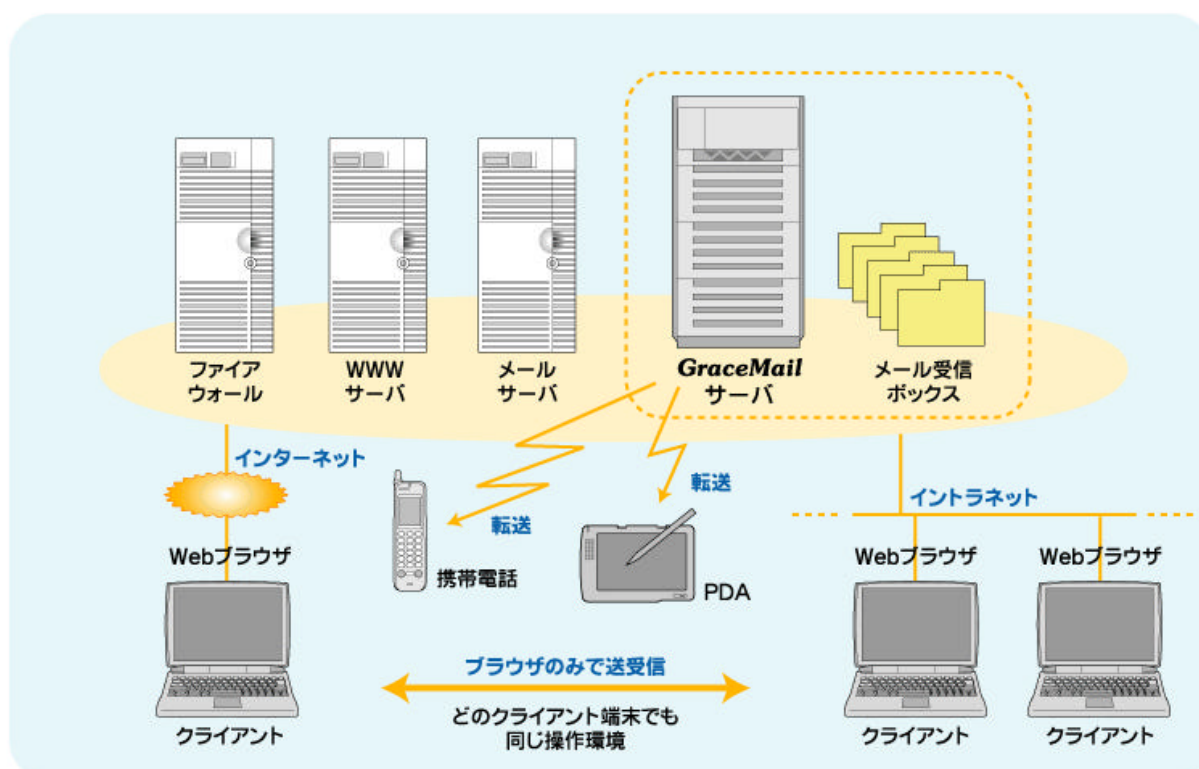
ファイア
ウォール

WWW
サーバ

メール
サーバ

GraceMail
サーバ

メール受信
ボックス

インターネット

転送

転送

携帯電話

PDA

イントラネット

Webブラウザ

Webブラウザ

Webブラウザ

ブラウザのみで送受信

どのクライアント端末でも
同じ操作環境

クライアント

クライアント

クライアント